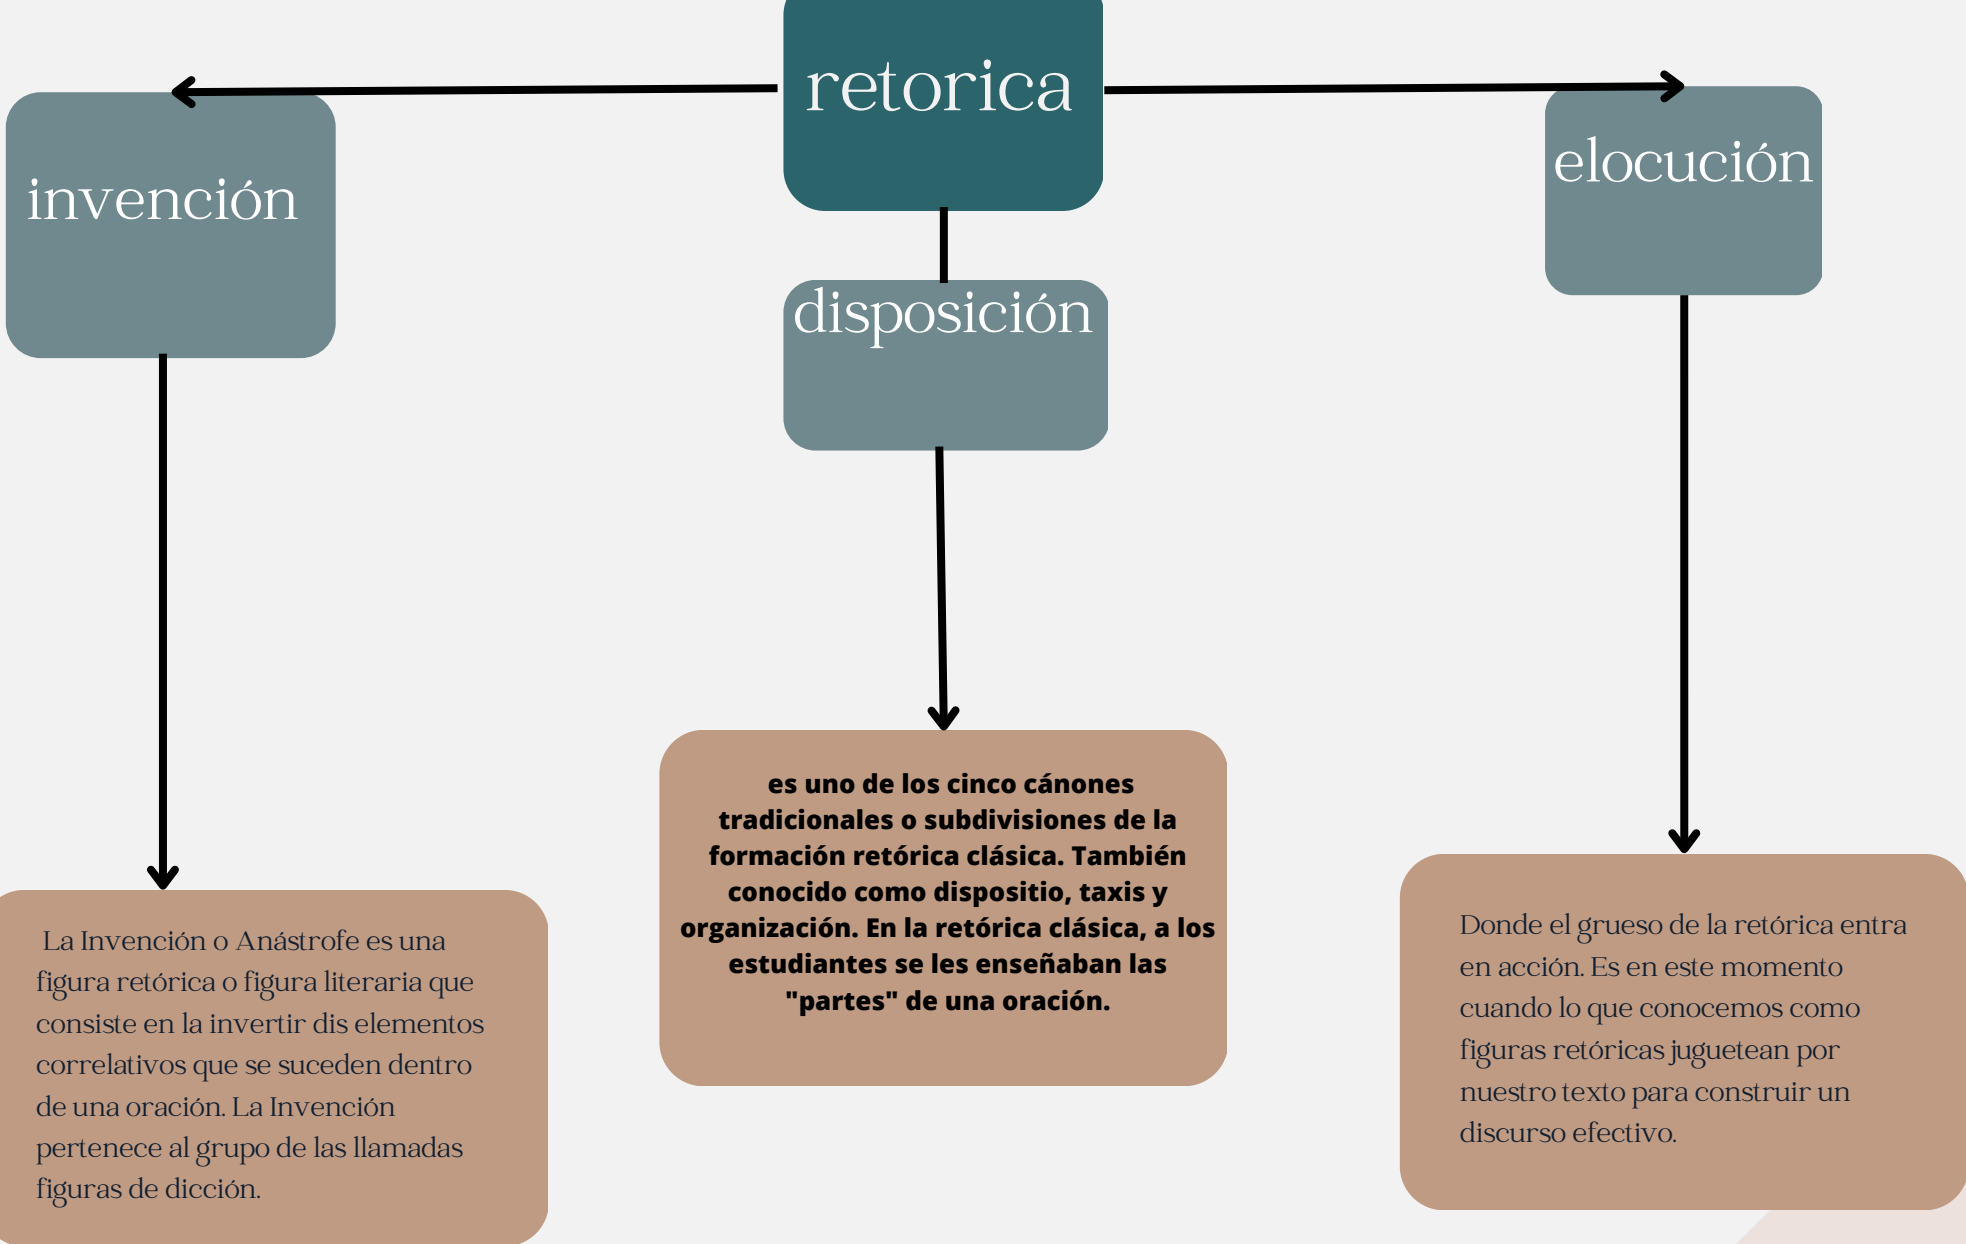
retorica

invención

disposición

elocución

La Invención o Anástrofe es una figura retórica o figura literaria que consiste en la invertir dis elementos correlativos que se suceden dentro de una oración. La Invención pertenece al grupo de las llamadas figuras de dicción.

es uno de los cinco cánones tradicionales o subdivisiones de la formación retórica clásica. También conocido como dispositio, taxis y organización. En la retórica clásica, a los estudiantes se les enseñaban las "partes" de una oración.

Donde el grueso de la retórica entra en acción. Es en este momento cuando lo que conocemos como figuras retóricas juguetean por nuestro texto para construir un discurso efectivo.